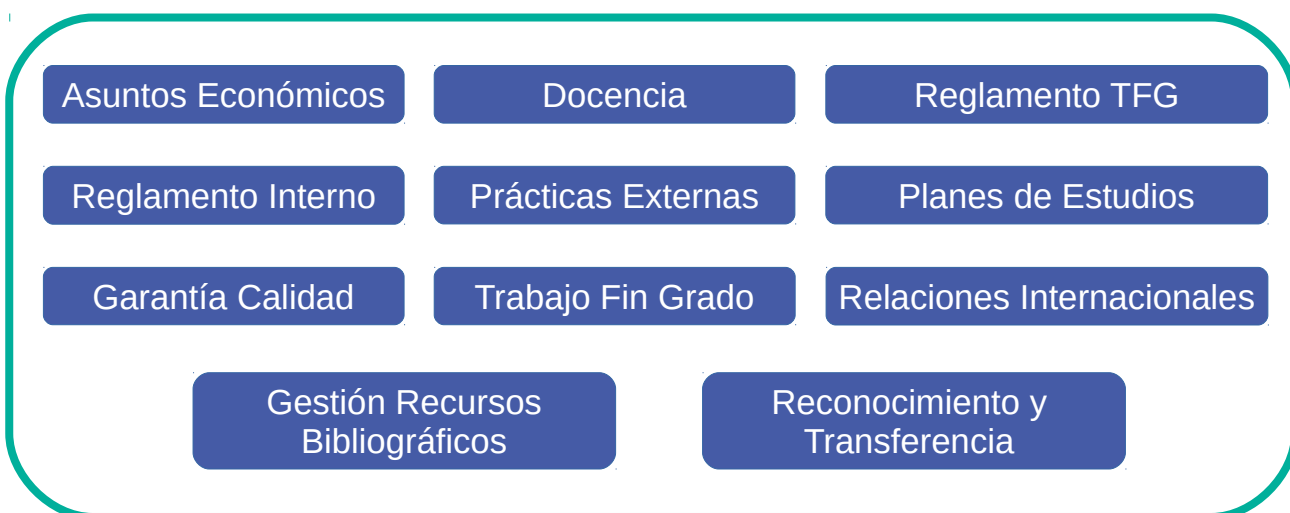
Asuntos Económicos

Docencia

Reglamento TFG

Reglamento Interno

Prácticas Externas

Planes de Estudios

Garantía Calidad

Trabajo Fin Grado

Relaciones Internacionales

Gestión Recursos Bibliográficos

Reconocimiento y Transferencia